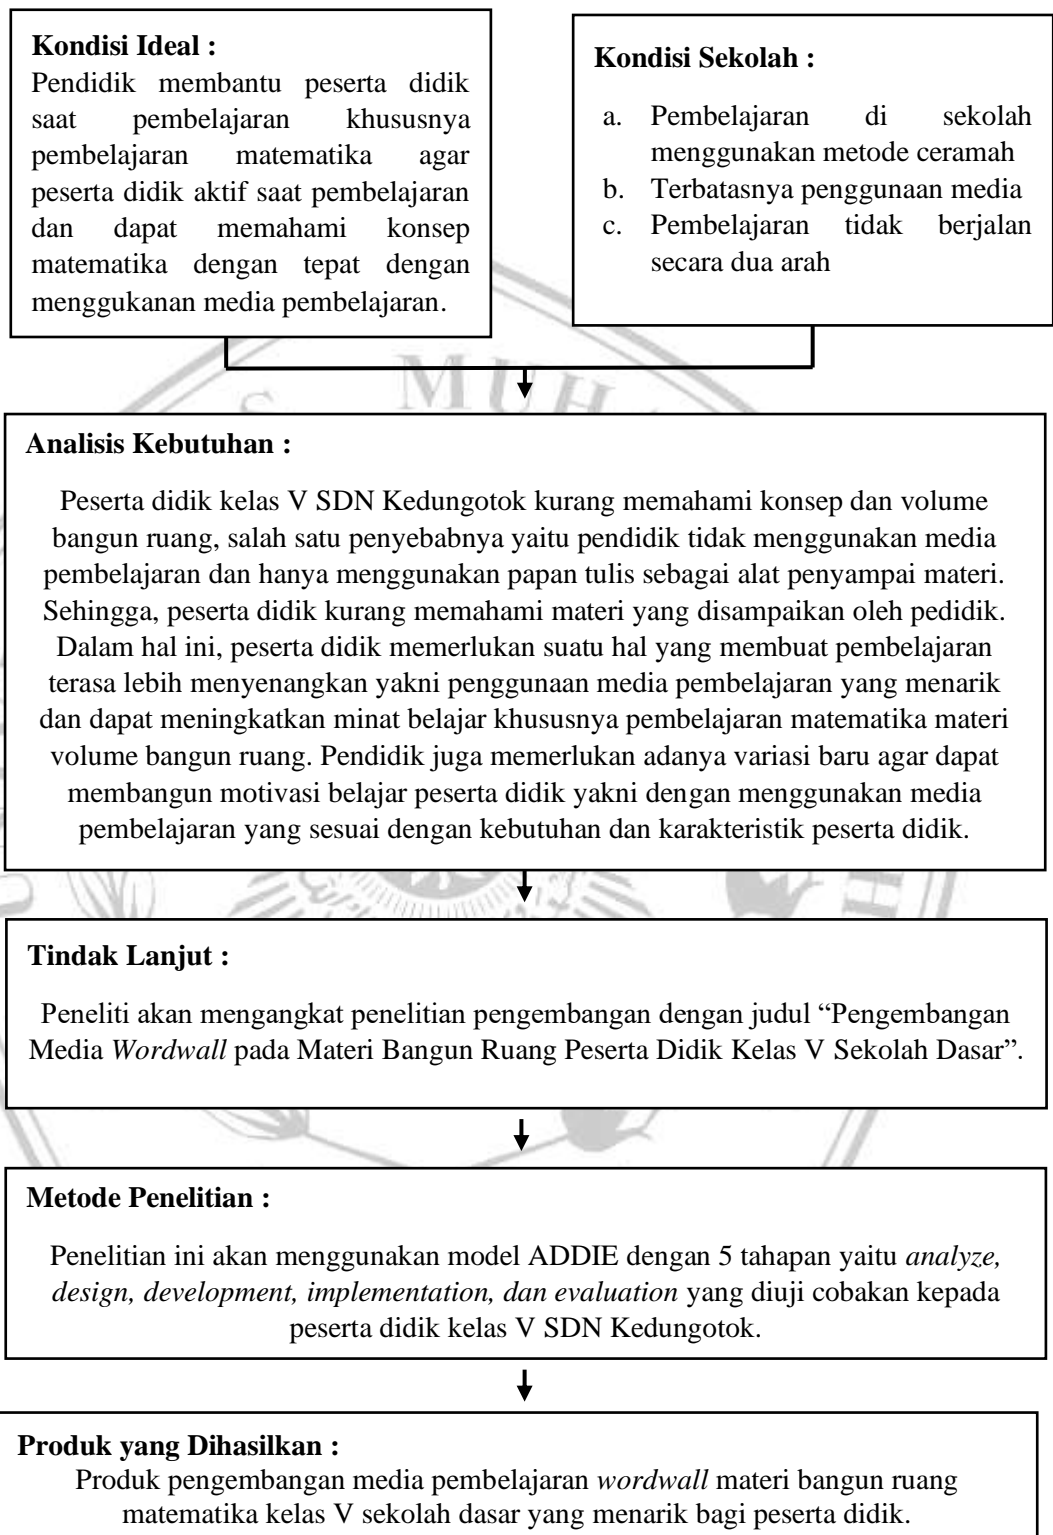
Kondisi Ideal :
Pendidik membantu peserta didik saat pembelajaran khususnya pembelajaran matematika agar peserta didik aktif saat pembelajaran dan dapat memahami konsep matematika dengan tepat dengan menggukanan media pembelajaran.

Kondisi Sekolah :
a. Pembelajaran di sekolah menggunakan metode ceramah
b. Terbatasnya penggunaan media
c. Pembelajaran tidak berjalan secara dua arah

Analisis Kebutuhan :
Peserta didik kelas V SDN Kedungotok kurang memahami konsep dan volume bangun ruang, salah satu penyebabnya yaitu pendidik tidak menggunakan media pembelajaran dan hanya menggunakan papan tulis sebagai alat penyampai materi. Sehingga, peserta didik kurang memahami materi yang disampaikan oleh pedidik. Dalam hal ini, peserta didik memerlukan suatu hal yang membuat pembelajaran terasa lebih menyenangkan yakni penggunaan media pembelajaran yang menarik dan dapat meningkatkan minat belajar khususnya pembelajaran matematika materi volume bangun ruang. Pendidik juga memerlukan adanya variasi baru agar dapat membangun motivasi belajar peserta didik yakni dengan menggunakan media pembelajaran yang sesuai dengan kebutuhan dan karakteristik peserta didik.

Tindak Lanjut :
Peneliti akan mengangkat penelitian pengembangan dengan judul “Pengembangan Media Wordwall pada Materi Bangun Ruang Peserta Didik Kelas V Sekolah Dasar”.

Metode Penelitian :
Penelitian ini akan menggunakan model ADDIE dengan 5 tahapan yaitu analyze, design, development, implementation, dan evaluation yang diuji cobakan kepada peserta didik kelas V SDN Kedungotok.

Produk yang Dihasilkan :
Produk pengembangan media pembelajaran wordwall materi bangun ruang matematika kelas V sekolah dasar yang menarik bagi peserta didik.